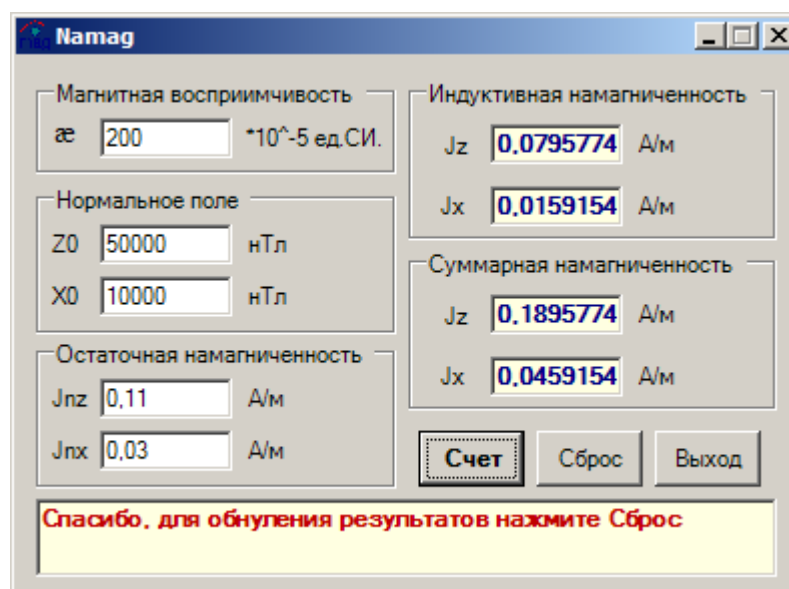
Namag

Магнитная восприимчивость
æ 200 *10^-5 ед.СИ.

Нормальное поле
Z0 50000 нТл
X0 10000 нТл

Остаточная намагниченность
Jnz 0,11 А/м
Jnx 0,03 А/м

Индуктивная намагниченность
Jz 0,0795774 А/м
Jx 0,0159154 А/м

Суммарная намагниченность
Jz 0,1895774 А/м
Jx 0,0459154 А/м

Счет Сброс Выход

Спасибо, для обнуления результатов нажмите Сброс